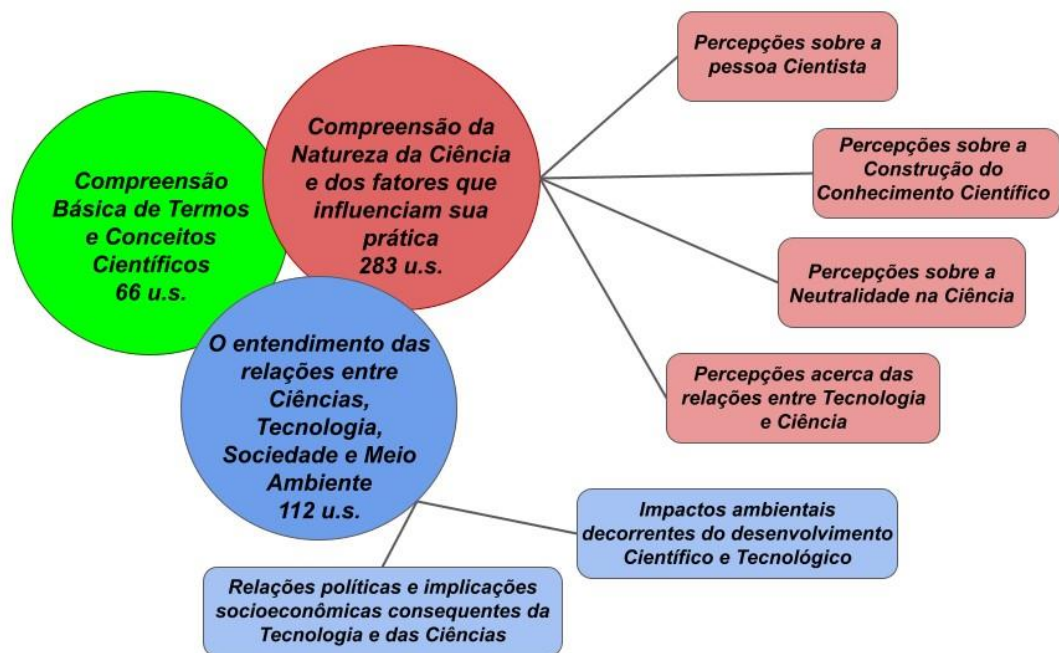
Compreensão Básica de Termos e Conceitos Científicos
66 u.s.

Compreensão da Natureza da Ciência e dos fatores que influenciam sua prática
283 u.s.

O entendimento das relações entre Ciências, Tecnologia, Sociedade e Meio Ambiente
112 u.s.

Percepções sobre a pessoa Cientista

Percepções sobre a Construção do Conhecimento Científico

Percepções sobre a Neutralidade na Ciência

Percepções acerca das relações entre Tecnologia e Ciência

Impactos ambientais decorrentes do desenvolvimento Científico e Tecnológico

Relações políticas e implicações socioeconômicas consequentes da Tecnologia e das Ciências